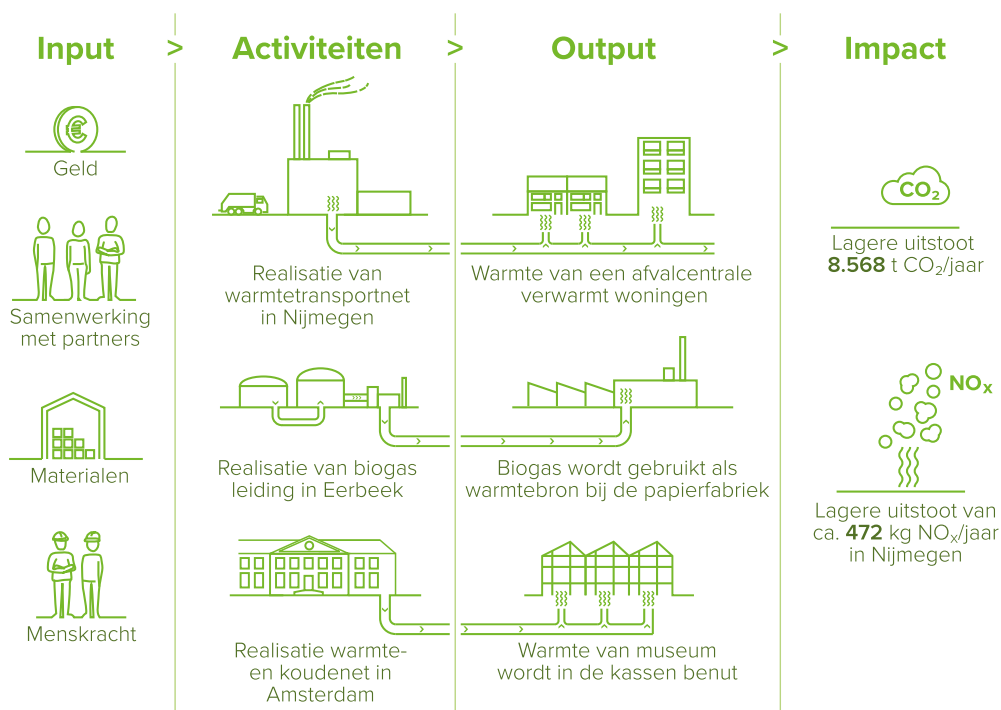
Input > Activiteiten > Output > Impact

Geld

Samenwerking met partners

Materialen

Menskracht

Realisatie van warmtetransportnet in Nijmegen

Realisatie van biogas leiding in Eerbeek

Realisatie warmte- en koudenet in Amsterdam

Warmte van een afvalcentrale verwarmt woningen

Biogas wordt gebruikt als warmtebron bij de papierfabriek

Warmte van museum wordt in de kassen benut

$CO_2$

Lagere uitstoot **8.568** t $CO_2$/jaar

$NO_x$

Lagere uitstoot van ca. **472** kg $NO_x$/jaar in Nijmegen